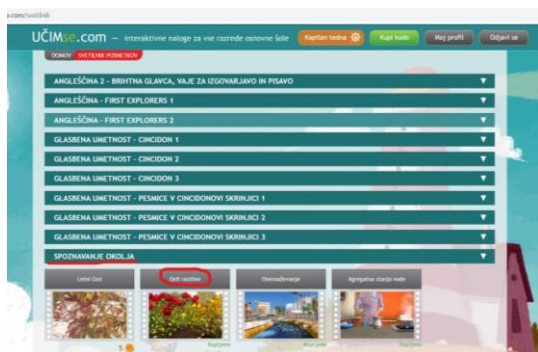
a.com/svetilnik

UČIMse.com – interaktivne naloge za vse razrede osnovne šole

Kapitan tedna

Kupi kodo

Moj profil

Odjavi se

DOMOV

SVETILNIK POSNETKOV

ANGLEŠČINA 2 - BRIHTNA GLAVCA, VAJE ZA IZGOVARJAVO IN PISAVO

ANGLEŠČINA - FIRST EXPLORERS 1

ANGLEŠČINA - FIRST EXPLORERS 2

GLASBENA UMETNOST - CINCIDON 1

GLASBENA UMETNOST - CINCIDON 2

GLASBENA UMETNOST - CINCIDON 3

GLASBENA UMETNOST - PESMICE V CINCIDONOVI SKRINJICI 1

GLASBENA UMETNOST - PESMICE V CINCIDONOVI SKRINJICI 2

GLASBENA UMETNOST - PESMICE V CINCIDONOVI SKRINJICI 3

SPOZNAVANJE OKOLJA

Letni časi

Deli rastline

Onesnaževanje

Agregatna stanja vode

Kupljeno

Kupljeno

Kupljeno

5